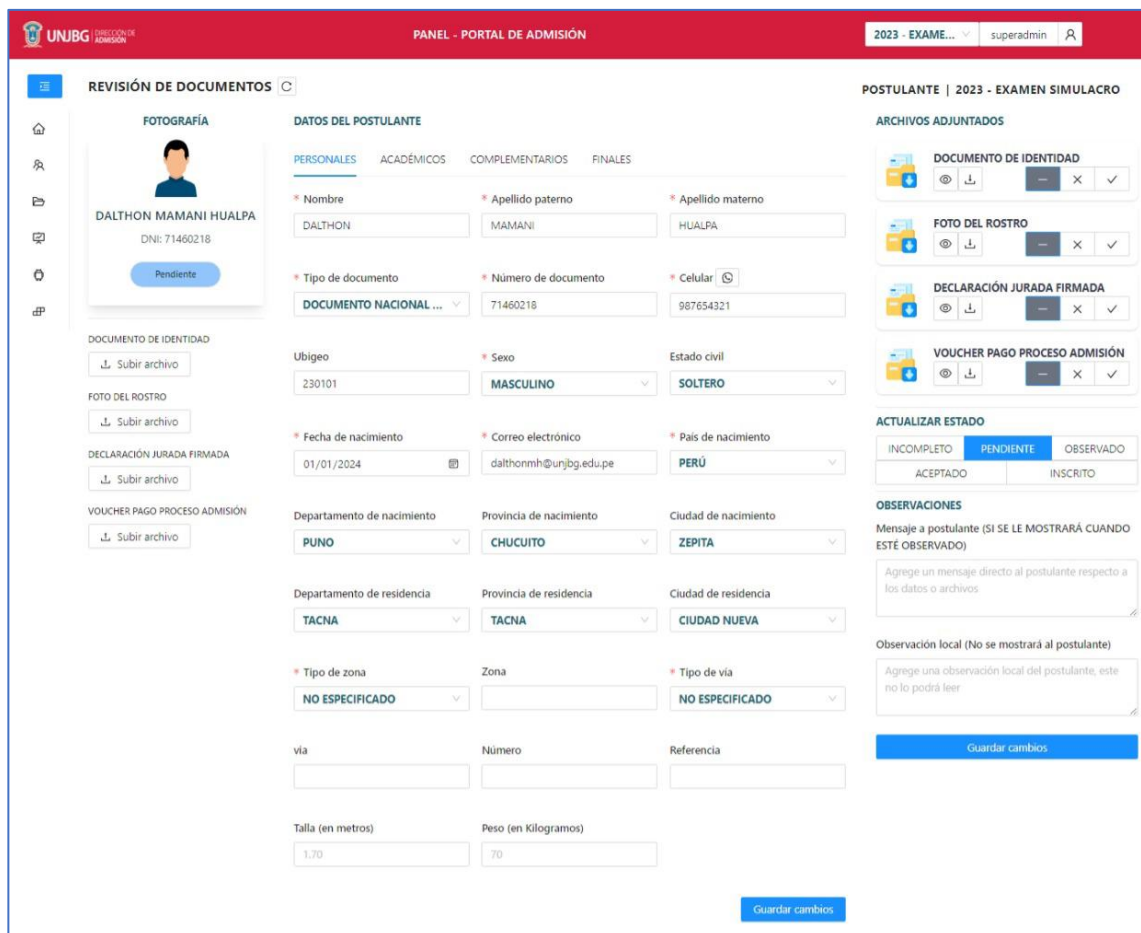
UNJBG DIRECCIÓN DE ADMISIÓN

PANEL - PORTAL DE ADMISIÓN

2023 - EXAME... superadmin

REVISIÓN DE DOCUMENTOS

FOTOGRAFÍA

DALTHON MAMANI HUALPA
DNI: 71460218
Pendiente

DOCUMENTO DE IDENTIDAD
Subir archivo
FOTO DEL ROSTRO
Subir archivo
DECLARACIÓN JURADA FIRMADA
Subir archivo
VOUCHER PAGO PROCESO ADMISIÓN
Subir archivo

DATOS DEL POSTULANTE

PERSONALES ACADÉMICOS COMPLEMENTARIOS FINALES

* Nombre
DALTHON
* Apellido paterno
MAMANI
* Apellido materno
HUALPA

* Tipo de documento
DOCUMENTO NACIONAL ...
* Número de documento
71460218
* Celular
987654321

Ubigeo
230101
* Sexo
MASCULINO
Estado civil
SOLTERO

* Fecha de nacimiento
01/01/2024
* Correo electrónico
dalthonmh@unjbg.edu.pe
* País de nacimiento
PERÚ

Departamento de nacimiento
PUNO
Provincia de nacimiento
CHUCUITO
Ciudad de nacimiento
ZEPITA

Departamento de residencia
TACNA
Provincia de residencia
TACNA
Ciudad de residencia
CIUDAD NUEVA

* Tipo de zona
NO ESPECIFICADO
Zona
* Tipo de vía
NO ESPECIFICADO

vía
Número
Referencia

Talla (en metros)
1.70
Peso (en Kilogramos)
70

Guardar cambios

POSTULANTE | 2023 - EXAMEN SIMULACRO

ARCHIVOS ADJUNTADOS

DOCUMENTO DE IDENTIDAD
FOTO DEL ROSTRO
DECLARACIÓN JURADA FIRMADA
VOUCHER PAGO PROCESO ADMISIÓN

ACTUALIZAR ESTADO
INCOMPLETO PENDIENTE OBSERVADO
ACEPTADO INSCRITO

OBSERVACIONES
Mensaje a postulante (SI SE LE MOSTRARÁ CUANDO ESTÉ OBSERVADO)
Agregue un mensaje directo al postulante respecto a los datos o archivos

Observación local (No se mostrará al postulante)
Agregue una observación local del postulante, este no lo podrá leer

Guardar cambios